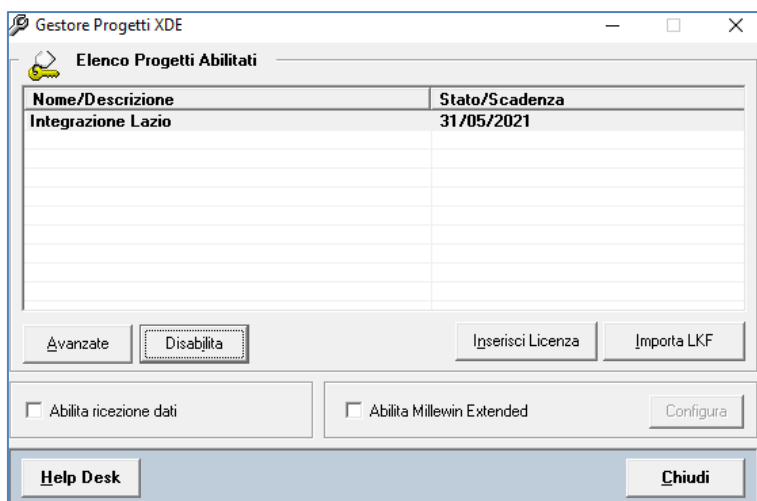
Gestore Progetti XDE

Elenco Progetti Abilitati

| Nome/Descrizione | Stato/Scadenza |
|---|---|
| Integrazione Lazio | 31/05/2021 |

Avanzate
Disabilita
Inserisci Licenza
Importa LKF

Abilita ricezione dati
Abilita Millewin Extended
Configura

Help Desk
Chiudi